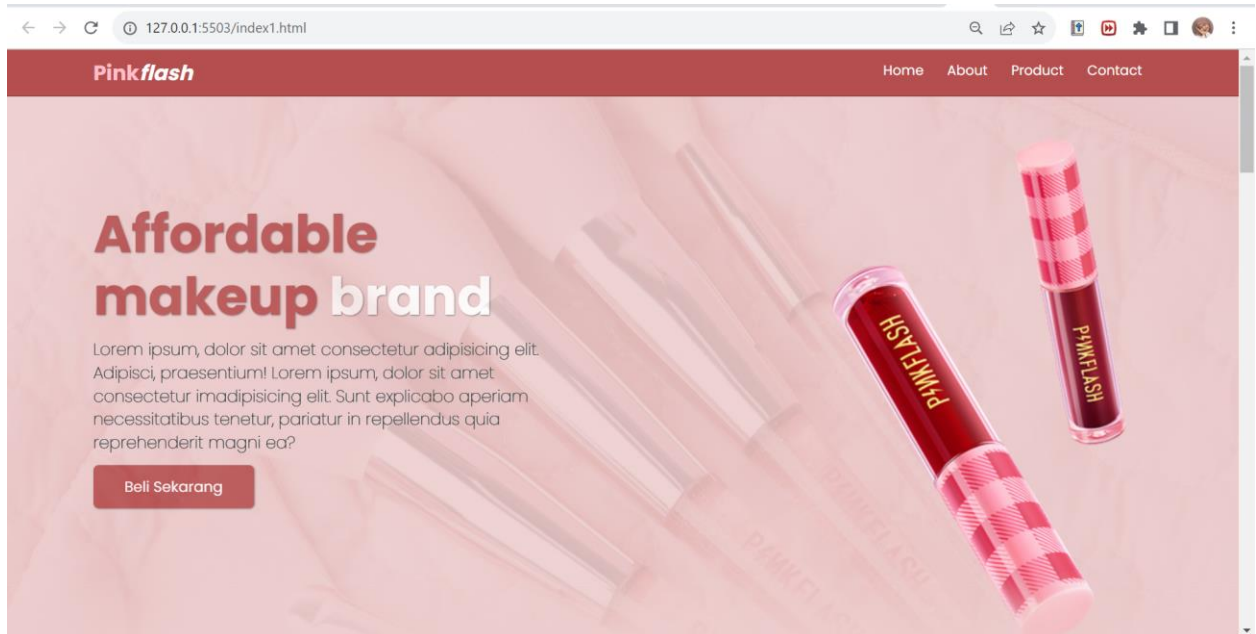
127.0.0.1:5503/index1.html

Pinkflash

Home About Product Contact

Affordable makeup brand

Lorem ipsum, dolor sit amet consectetur adipisicing elit. Adipisci, praesentium! Lorem ipsum, dolor sit amet consectetur imadipisicing elit. Sunt explicabo aperiam necessitatibus tenetur, pariatur in repellendus quia reprehenderit magni ea?

Beli Sekarang

PINKFLASH

PINKFLASH

PINKFLASH

PINKFLASH